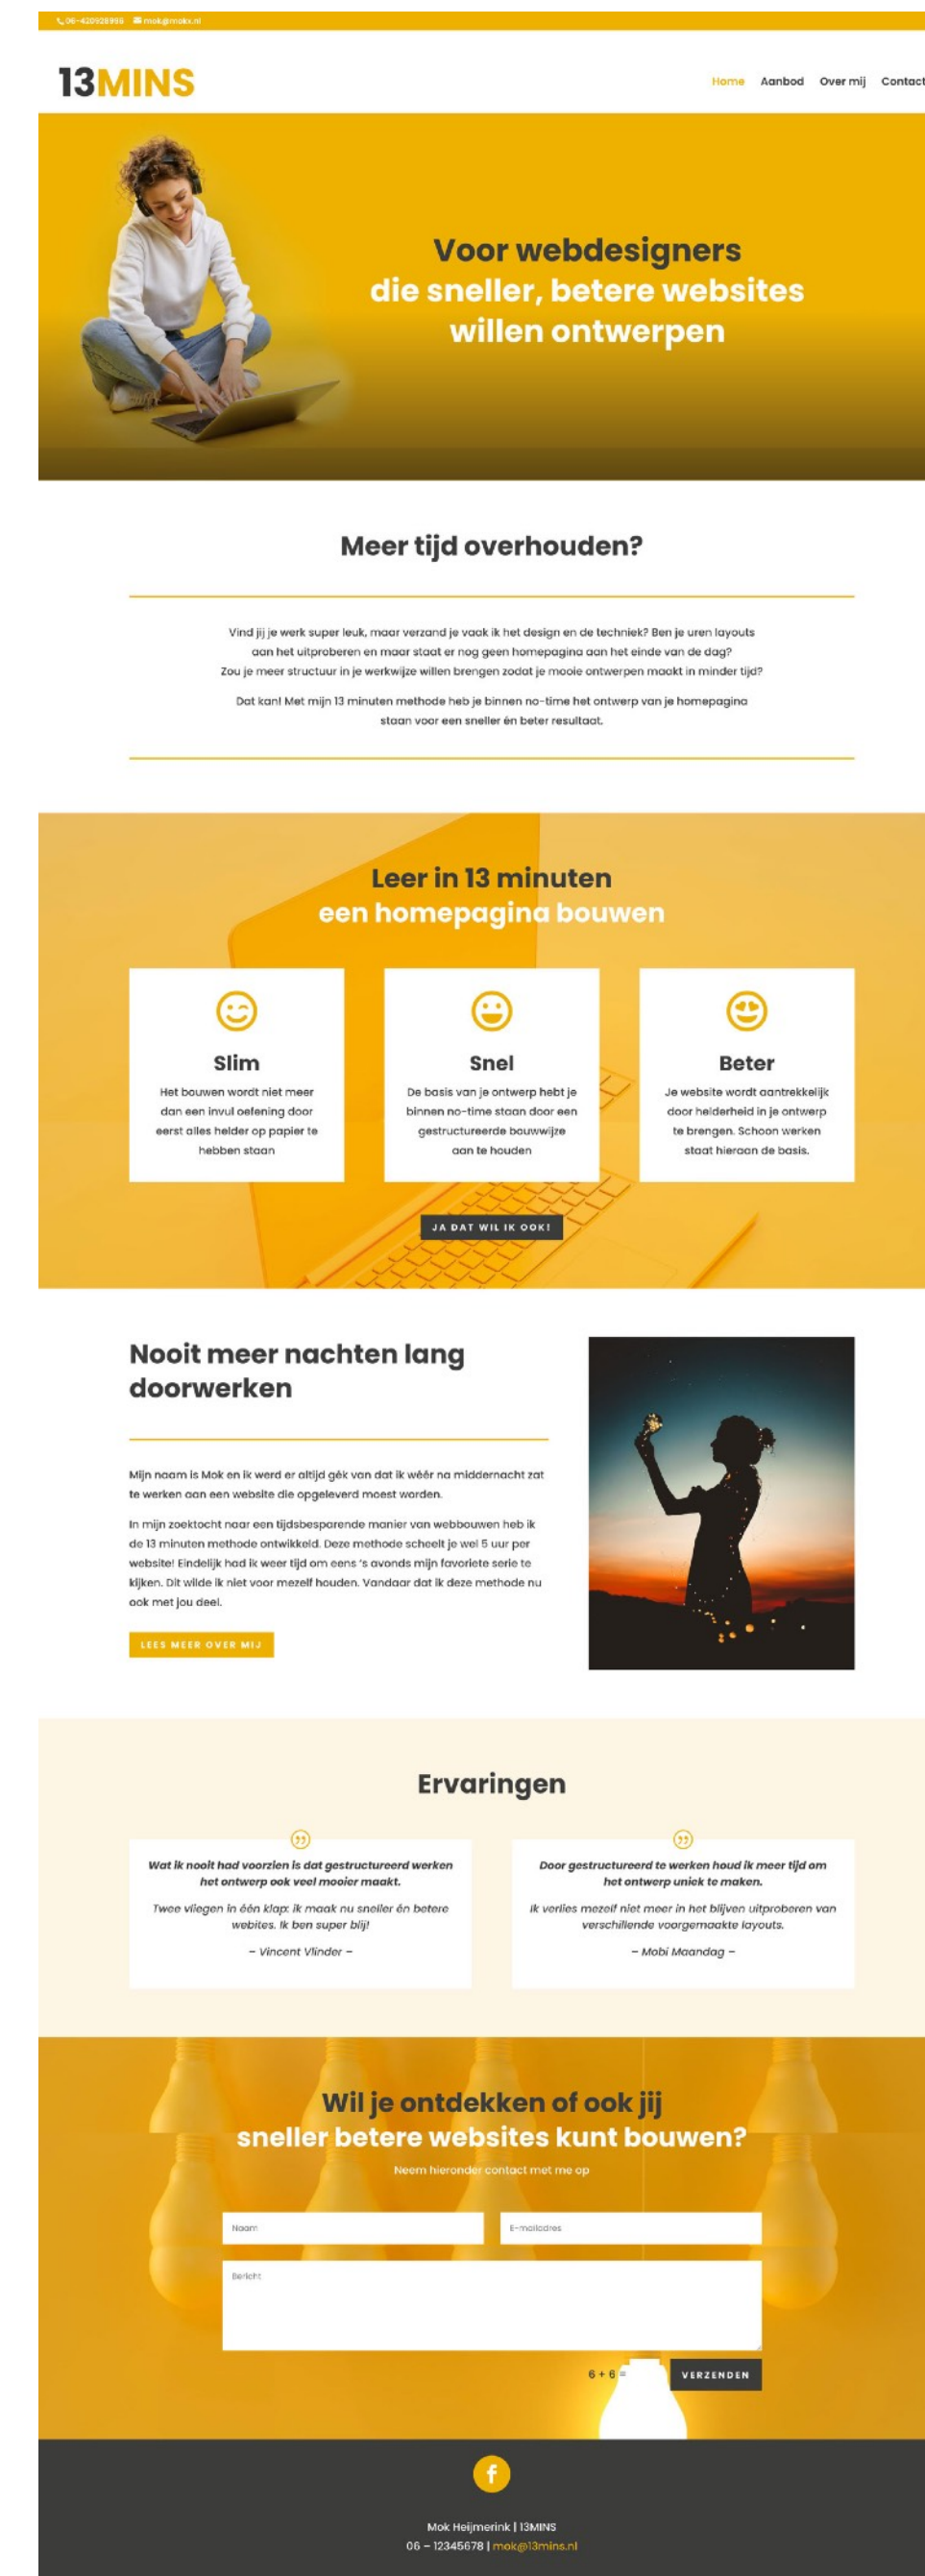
06-420928966 mok@mokx.nl

13MINS

Home Aanbod Over mij Contact

Voor webdesigners die sneller, betere websites willen ontwerpen

Meer tijd overhouden?

Vind jij je werk super leuk, maar verzand je vaak ik het design en de techniek? Ben je uren layouts aan het uitproberen en maar staat er nog geen homepagina aan het einde van de dag? Zou je meer structuur in je werkwijze willen brengen zodat je mooie ontwerpen maakt in minder tijd?

Dat kan! Met mijn 13 minuten methode heb je binnen no-time het ontwerp van je homepagina staan voor een sneller én beter resultaat.

Leer in 13 minuten een homepagina bouwen

Slim

Het bouwen wordt niet meer dan een invul oefening door eerst alles helder op papier te hebben staan

Snel

De basis van je ontwerp hebt je binnen no-time staan door een gestructureerde bouwwijze aan te houden

Beter

Je website wordt aantrekkelijk door helderheid in je ontwerp te brengen. Schoon werken staat hieraan de basis.

JA DAT WIL IK OOK!

Nooit meer nachten lang doorwerken

Mijn naam is Mok en ik werd er altijd gék van dat ik wéér na middernacht zat te werken aan een website die opgeleverd moest worden.

In mijn zoektocht naar een tijdsbesparende manier van webbouwen heb ik de 13 minuten methode ontwikkeld. Deze methode scheelt je wel 5 uur per website! Eindelijk had ik weer tijd om eens 's avonds mijn favoriete serie te kijken. Dit wilde ik niet voor mezelf houden. Vandaar dat ik deze methode nu ook met jou deel.

LEES MEER OVER MIJ

Ervaringen

Wat ik nooit had voorzien is dat gestructureerd werken het ontwerp ook veel mooier maakt.

Twee vliegen in één klap: ik maak nu sneller én betere websites. Ik ben super blij!

– Vincent Vlinder –

Door gestructureerd te werken houd ik meer tijd om het ontwerp uniek te maken.

Ik verlies mezelf niet meer in het blijven uitproberen van verschillende voorgemaakte layouts.

– Mobi Maandag –

Wil je ontdekken of ook jij sneller betere websites kunt bouwen?

Neem hieronder contact met me op

Naam

E-mailadres

Bericht

6 + 6 =

VERZENDEN

Mok Heijmerink | 13MINS
06 – 12345678 | mok@13mins.nl